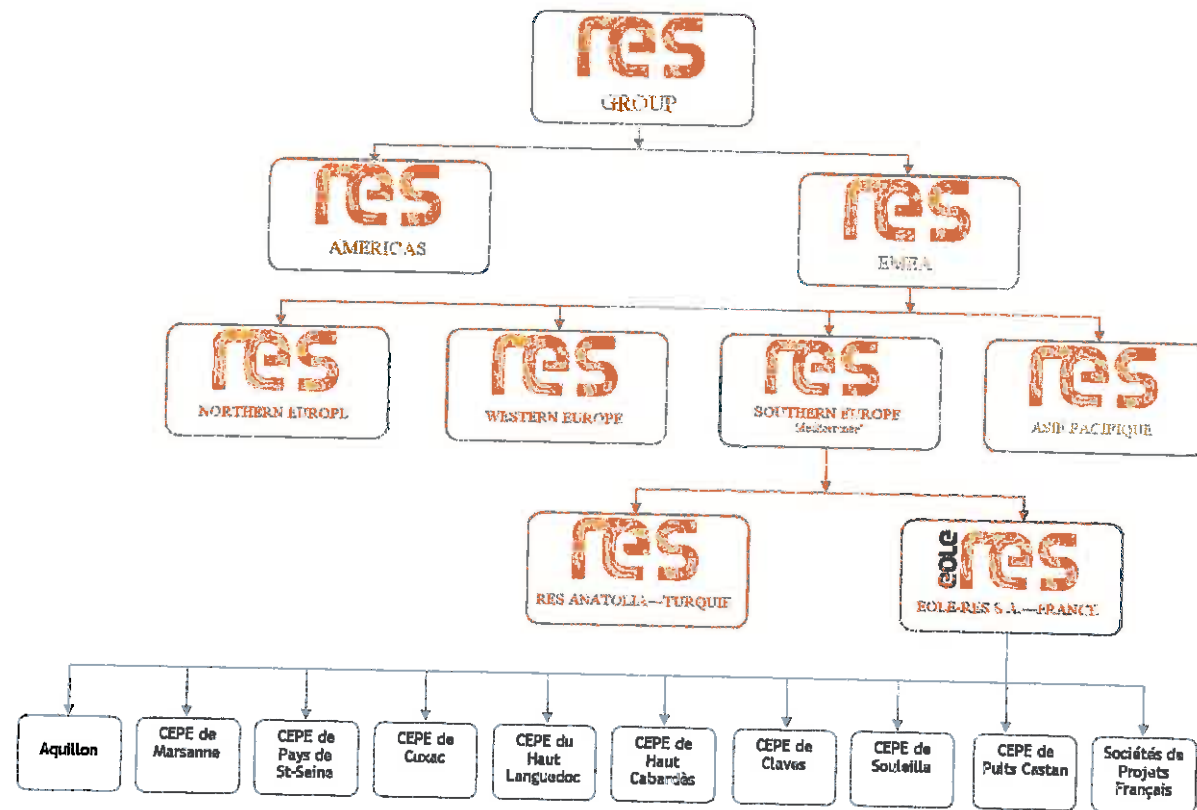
res
GROUP

res
AMERICAS

res
EMEA

res
NORTHERN EUROPE

res
WESTERN EUROPE

res
SOUTHERN EUROPE
"Mediterranée"

res
ASIE PACIFIQUE

res
RES ANATOLIA—TURQUIE

EOLE res
EOLE-RES S.A.—FRANCE

Aquilon

CEPE de Marsanne

CEPE de Pays de St-Seine

CEPE de Cuxac

CEPE du Haut Languedoc

CEPE de Haut Cabardès

CEPE de Claves

CEPE de Souleilla

CEPE de Puits Castan

Sociétés de Projets Français